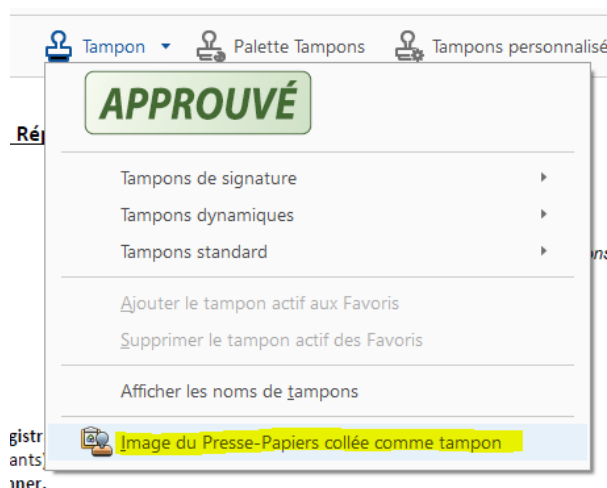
Tampon ▾ Palette Tampons Tampons personnalisé

APPROUVÉ

Rép

Tampons de signature ▸

Tampons dynamiques ▸

Tampons standard ▸

ons

Ajouter le tampon actif aux Favoris

Supprimer le tampon actif des Favoris

Afficher les noms de tampons

gistr

ants

oner.

Image du Presse-Papiers collée comme tampon